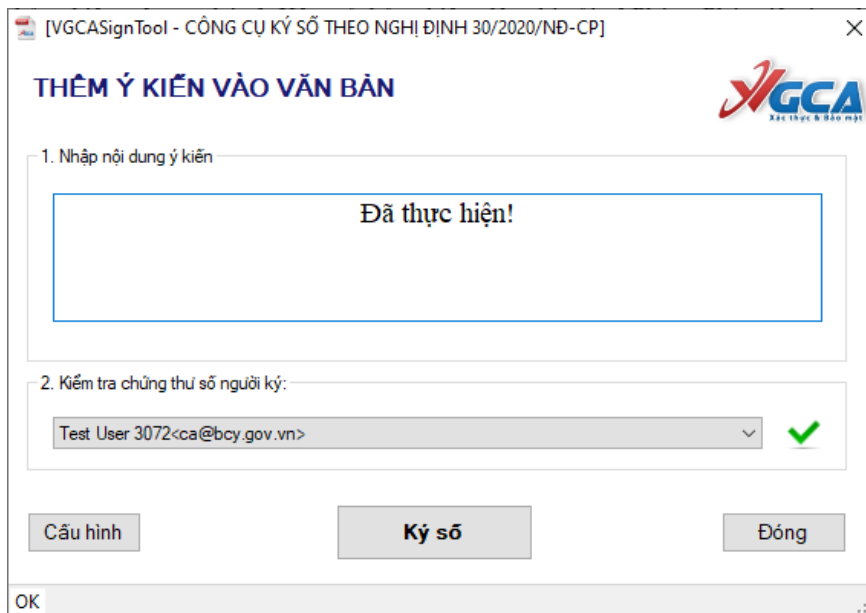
[VGCASignTool - CÔNG CỤ KÝ SỐ THEO NGHỊ ĐỊNH 30/2020/NĐ-CP]

THÊM Ý KIẾN VÀO VĂN BẢN

VGCA
Xác thực & Bảo mật

1. Nhập nội dung ý kiến

Đã thực hiện!

2. Kiểm tra chứng thư số người ký:

Test User 3072<ca@bcy.gov.vn>

Cấu hình

Ký số

Đóng

OK